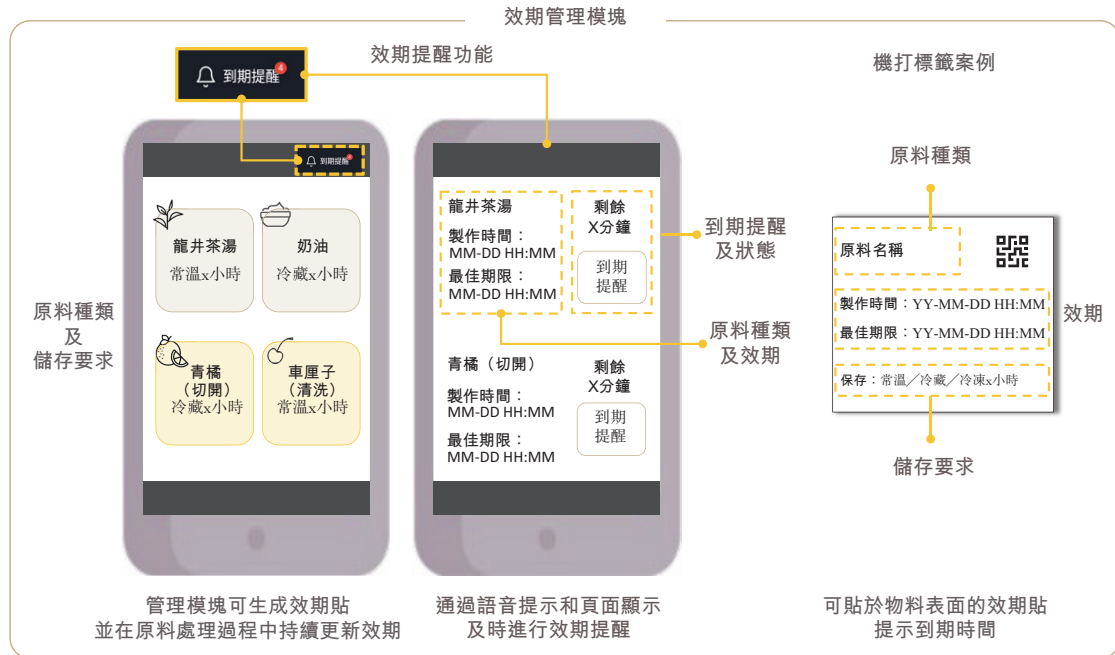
效期管理模塊

到期提醒 4

效期提醒功能

機打標籤案例

到期提醒

龍井茶湯
常溫x小時

奶油
冷藏x小時

青橘
（切開）
冷藏x小時

車厘子
（清洗）
常溫x小時

原料種類
及
儲存要求

龍井茶湯
製作時間：
MM-DD HH:MM
最佳期限：
MM-DD HH:MM

剩餘
X分鐘
到期
提醒

到期提醒
及狀態

原料種類
及效期

青橘（切開）
製作時間：
MM-DD HH:MM
最佳期限：
MM-DD HH:MM

剩餘
X分鐘
到期
提醒

原料種類

原料名稱

製作時間：YY-MM-DD HH:MM
最佳期限：YY-MM-DD HH:MM

效期

保存：常溫／冷藏／冷凍x小時

儲存要求

管理模塊可生成效期貼
並在原料處理過程中持續更新效期

通過語音提示和頁面顯示
及時進行效期提醒

可貼於物料表面的效期貼
提示到期時間